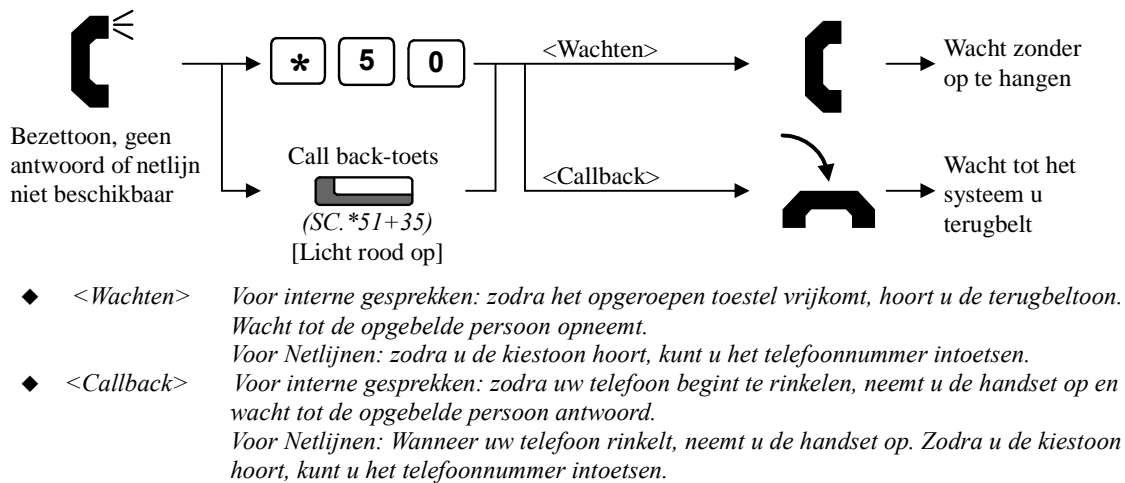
* 5 0

<Wachten>

Wacht zonder op te hangen

Bezettoon, geen antwoord of netlijn niet beschikbaar

Call back-toets

(SC.*51+35)

[Licht rood op]

<Callback>

Wacht tot het systeem u terugbelt

◆ <Wachten> Voor interne gesprekken: zodra het opgeroepen toestel vrijkomt, hoort u de terugbeltoon. Wacht tot de opgebelde persoon opneemt.
Voor Netlijnen: zodra u de kiestoon hoort, kunt u het telefoonnummer intoetsen.

◆ <Callback> Voor interne gesprekken: zodra uw telefoon begint te rinkelen, neemt u de handset op en wacht tot de opgebelde persoon antwoord.
Voor Netlijnen: Wanneer uw telefoon rinkelt, neemt u de handset op. Zodra u de kiestoon hoort, kunt u het telefoonnummer intoetsen.